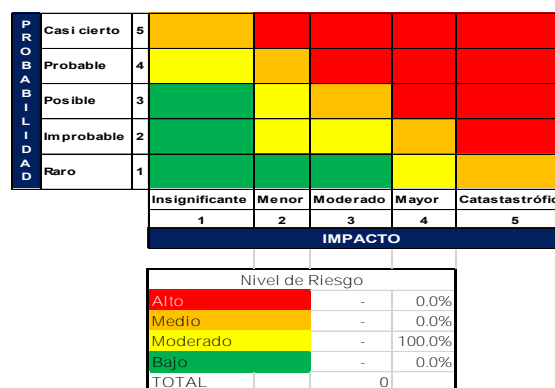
| PROBABILIDAD | | | | | | | |
|---|---|---|---|---|---|---|---|
| | Casi cierto | 5 | | | | | |
| | Probable | 4 | | | | | |
| | Posible | 3 | | | | | |
| | Improbable | 2 | | | | | |
| | Raro | 1 | | | | | |
| | | | Insignificante | Menor | Moderado | Mayor | Catastratrófic |
| | | | 1 | 2 | 3 | 4 | 5 |

IMPACTO

| Nivel de Riesgo | | |
|---|---|---|
| Alto | - | 0.0% |
| Medio | - | 0.0% |
| Moderado | - | 100.0% |
| Bajo | - | 0.0% |
| TOTAL | 0 | |